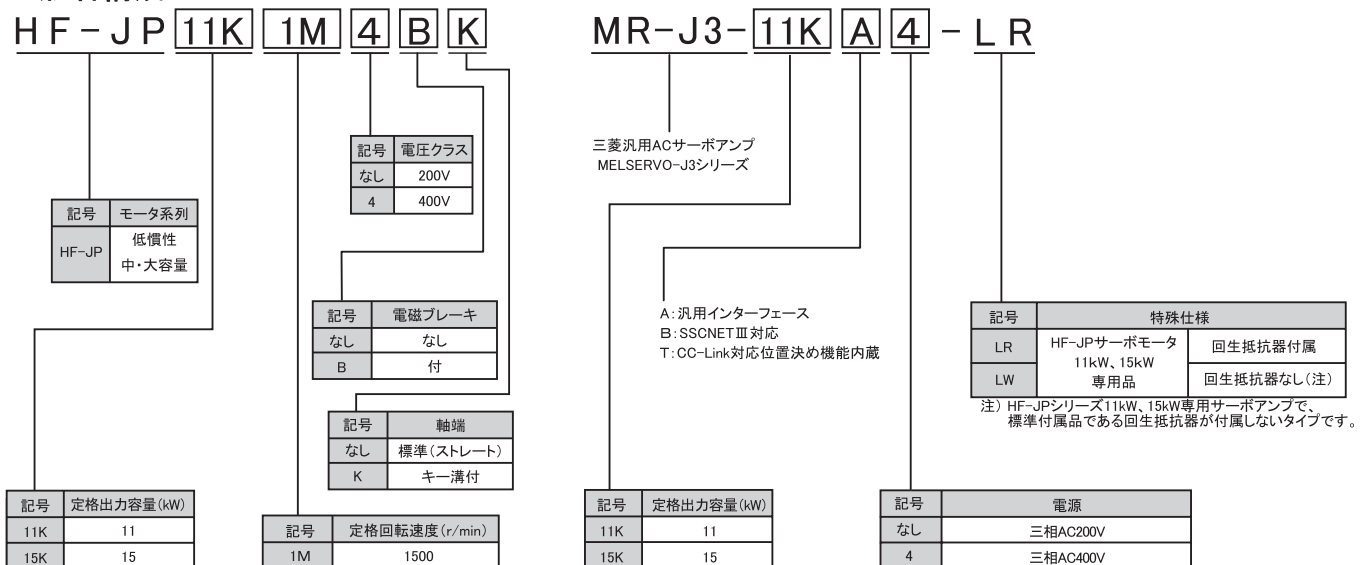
HF-JP 11K 1M 4 B K

| 記号 | 電圧クラス |
|---|---|
| なし | 200V |
| 4 | 400V |

| 記号 | モータ系列 |
|---|---|
| HF-JP | 低慣性 中・大容量 |

| 記号 | 電磁ブレーキ |
|---|---|
| なし | なし |
| B | 付 |

| 記号 | 軸端 |
|---|---|
| なし | 標準(ストレート) |
| K | キー溝付 |

| 記号 | 定格出力容量(kW) |
|---|---|
| 11K | 11 |
| 15K | 15 |

| 記号 | 定格回転速度(r/min) |
|---|---|
| 1M | 1500 |

MR-J3- 11K A 4 - LR

三菱汎用ACサーボアンプ
MELSERVO-J3シリーズ

A:汎用インターフェース
B:SSCNETⅢ対応
T:CC-Link対応位置決め機能内蔵

| 記号 | 特殊仕様 | |
|---|---|---|
| LR | HF-JPサーボモータ 11kW、15kW 専用品 | 回生抵抗器付属 |
| LW | | 回生抵抗器なし(注) |

注) HF-JPシリーズ11kW、15kW専用サーボアンプで、標準付属品である回生抵抗器が付属しないタイプです。

| 記号 | 定格出力容量(kW) |
|---|---|
| 11K | 11 |
| 15K | 15 |

| 記号 | 電源 |
|---|---|
| なし | 三相AC200V |
| 4 | 三相AC400V |